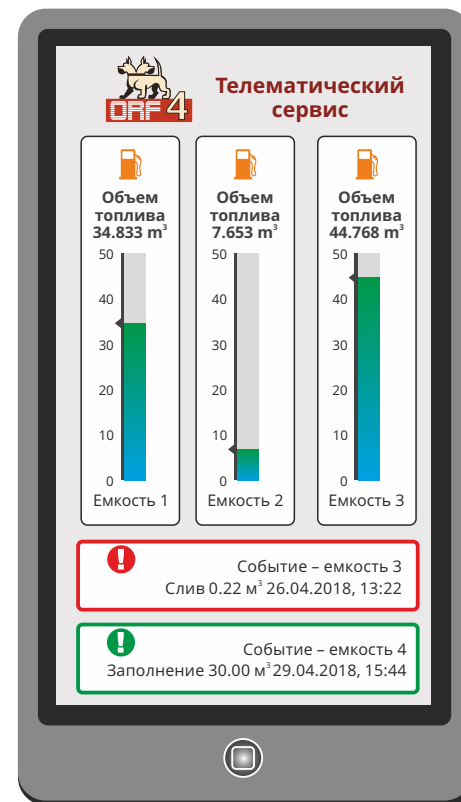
DRF4

Телематический сервис

Объем топлива 34.833 $m^3$

50
40
30
20
10
0

Емкость 1

Объем топлива 7.653 $m^3$

50
40
30
20
10
0

Емкость 2

Объем топлива 44.768 $m^3$

50
40
30
20
10
0

Емкость 3

Событие – емкость 3
Слив 0.22 $м^3$ 26.04.2018, 13:22

Событие – емкость 4
Заполнение 30.00 $м^3$ 29.04.2018, 15:44